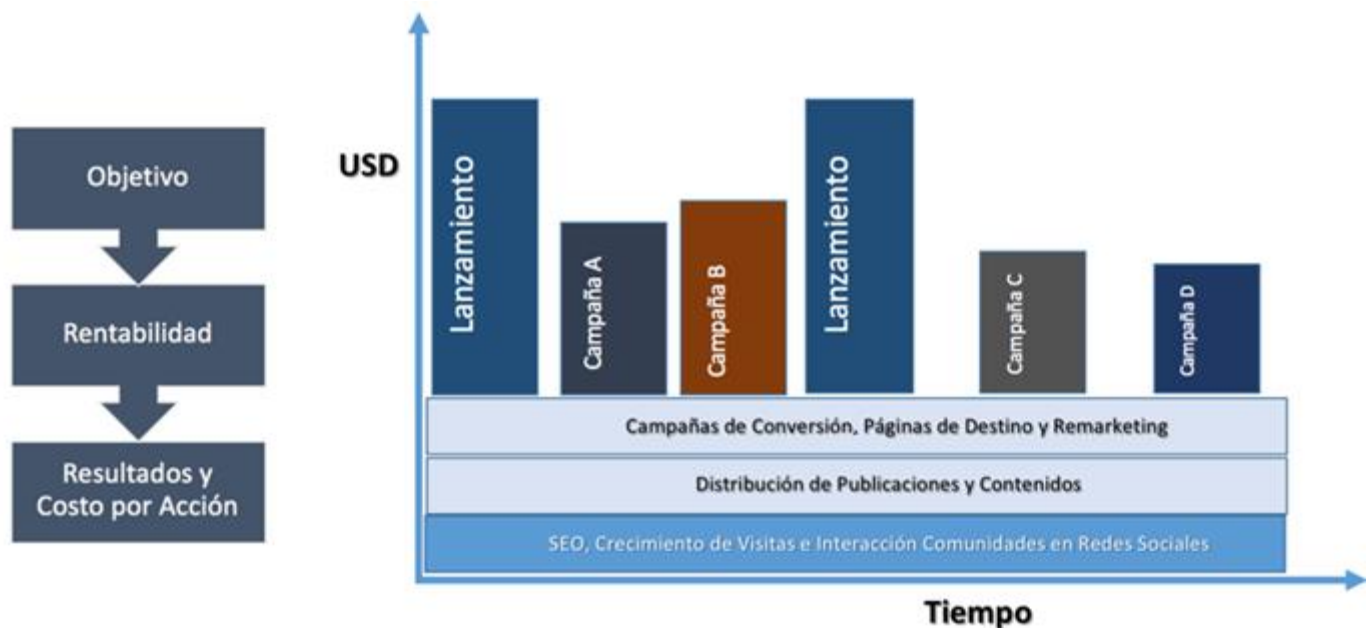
Objetivo

Rentabilidad

Resultados y Costo por Acción

USD

Lanzamiento

Campaña A

Campaña B

Lanzamiento

Campaña C

Campaña D

Campañas de Conversión, Páginas de Destino y Remarketing

Distribución de Publicaciones y Contenidos

SEO, Crecimiento de Visitas e Interacción Comunidades en Redes Sociales

Tiempo